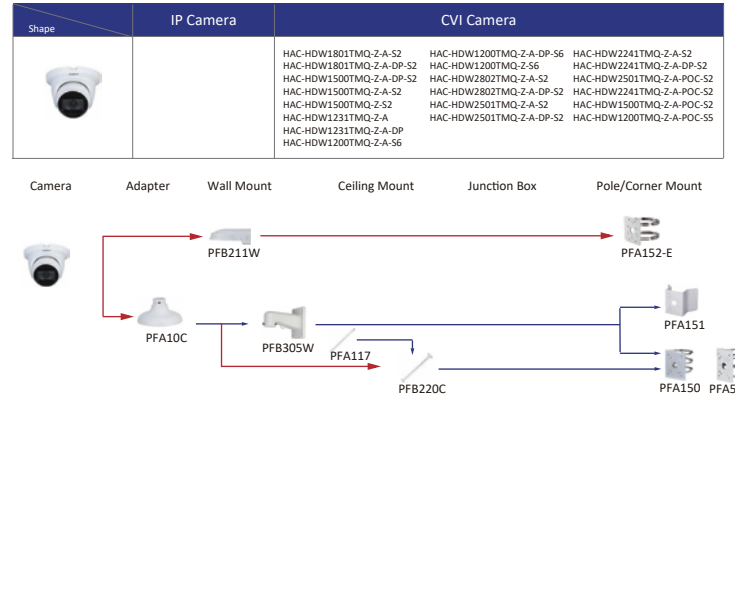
| Shape | IP Camera | CVI Camera |
|---|---|---|
| | | HAC-HDW1801TMQ-Z-A-S2<br>HAC-HDW1801TMQ-Z-A-DP-S2<br>HAC-HDW1500TMQ-Z-A-DP-S2<br>HAC-HDW1500TMQ-Z-A-S2<br>HAC-HDW1500TMQ-Z-S2<br>HAC-HDW1231TMQ-Z-A<br>HAC-HDW1231TMQ-Z-A-DP<br>HAC-HDW1200TMQ-Z-A-S6<br>HAC-HDW1200TMQ-Z-A-DP-S6<br>HAC-HDW1200TMQ-Z-S6<br>HAC-HDW2802TMQ-Z-A-S2<br>HAC-HDW2802TMQ-Z-A-DP-S2<br>HAC-HDW2501TMQ-Z-A-S2<br>HAC-HDW2501TMQ-Z-A-DP-S2<br>HAC-HDW2241TMQ-Z-A-S2<br>HAC-HDW2241TMQ-Z-A-DP-S2<br>HAC-HDW2501TMQ-Z-A-POC-S2<br>HAC-HDW2241TMQ-Z-A-POC-S2<br>HAC-HDW1500TMQ-Z-A-POC-S2<br>HAC-HDW1200TMQ-Z-A-POC-S5 |

Camera Adapter Wall Mount Ceiling Mount Junction Box Pole/Corner Mount

PFB211W

PFA152-E

PFA10C

PFB305W

PFA117

PFA151

PFB220C

PFA150 PFA5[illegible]